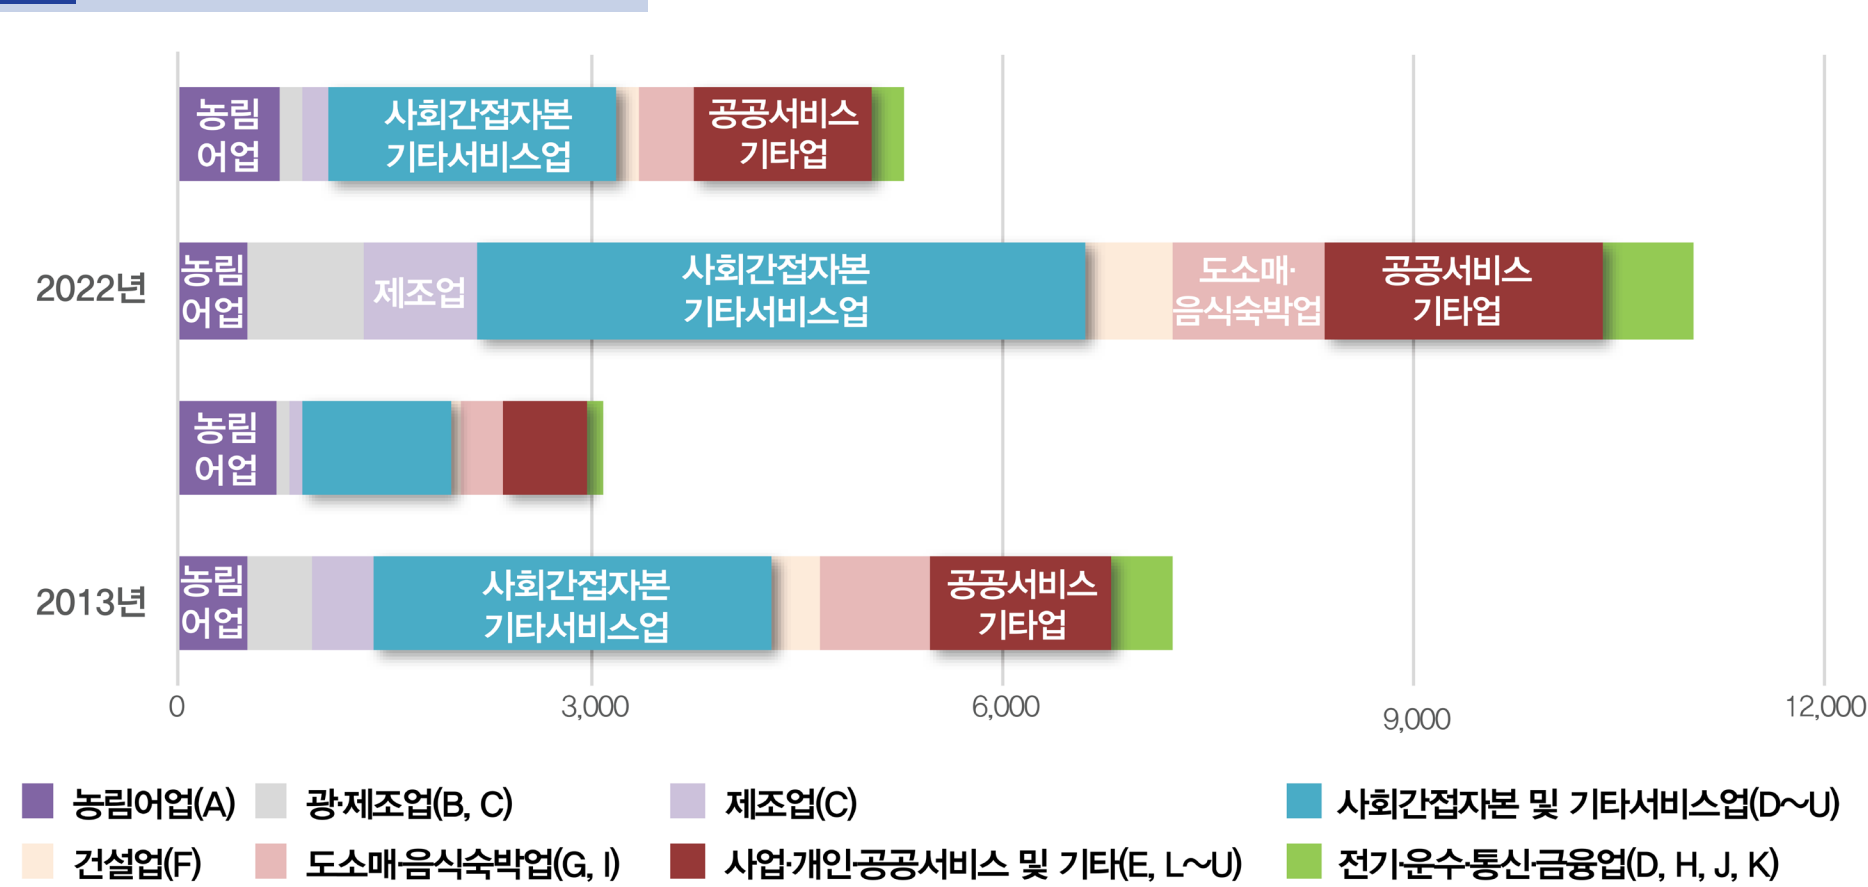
농림어업

사회간접자본 기타서비스업

공공서비스 기타업

2022년

농림어업

제조업

사회간접자본 기타서비스업

도소매·음식숙박업

공공서비스 기타업

농림어업

2013년

농림어업

사회간접자본 기타서비스업

공공서비스 기타업

0
3,000
6,000
9,000
12,000

농림어업(A)
광·제조업(B, C)
제조업(C)
사회간접자본 및 기타서비스업(D~U)
건설업(F)
도소매·음식숙박업(G, I)
사업·개인·공공서비스 및 기타(E, L~U)
전기·운수·통신·금융업(D, H, J, K)